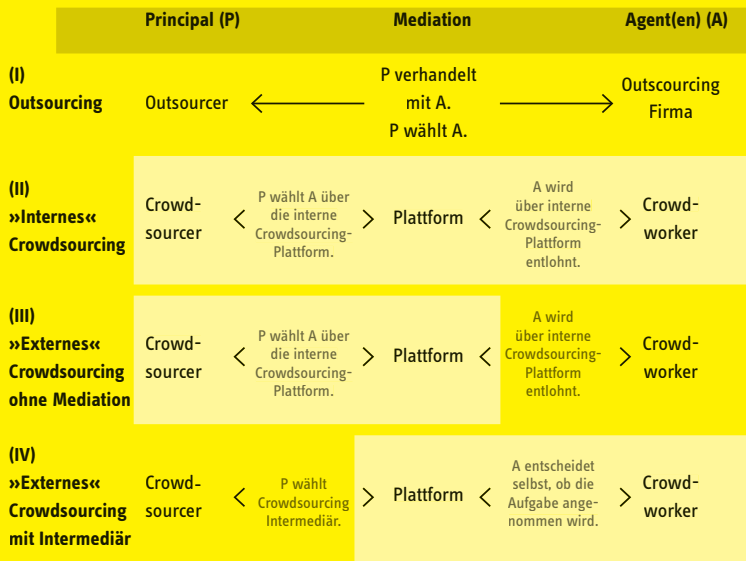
| | Principal (P) | | Mediation | | Agent(en) (A) |
|---|---|---|---|---|---|
| (I) Outsourcing | Outsourcer | | P verhandelt mit A. P wählt A. | | Outscourcing Firma |
| (II) »Internes« Crowdsourcing | Crowdsourcer | P wählt A über die interne Crowdsourcing-Plattform. | Plattform | A wird über interne Crowdsourcing-Plattform entlohnt. | Crowdworker |
| (III) »Externes« Crowdsourcing ohne Mediation | Crowdsourcer | P wählt A über die interne Crowdsourcing-Plattform. | Plattform | A wird über interne Crowdsourcing-Plattform entlohnt. | Crowdworker |
| (IV) »Externes« Crowdsourcing mit Intermediär | Crowdsourcer | P wählt Crowdsourcing Intermediär. | Plattform | A entscheidet selbst, ob die Aufgabe angenommen wird. | Crowdworker |